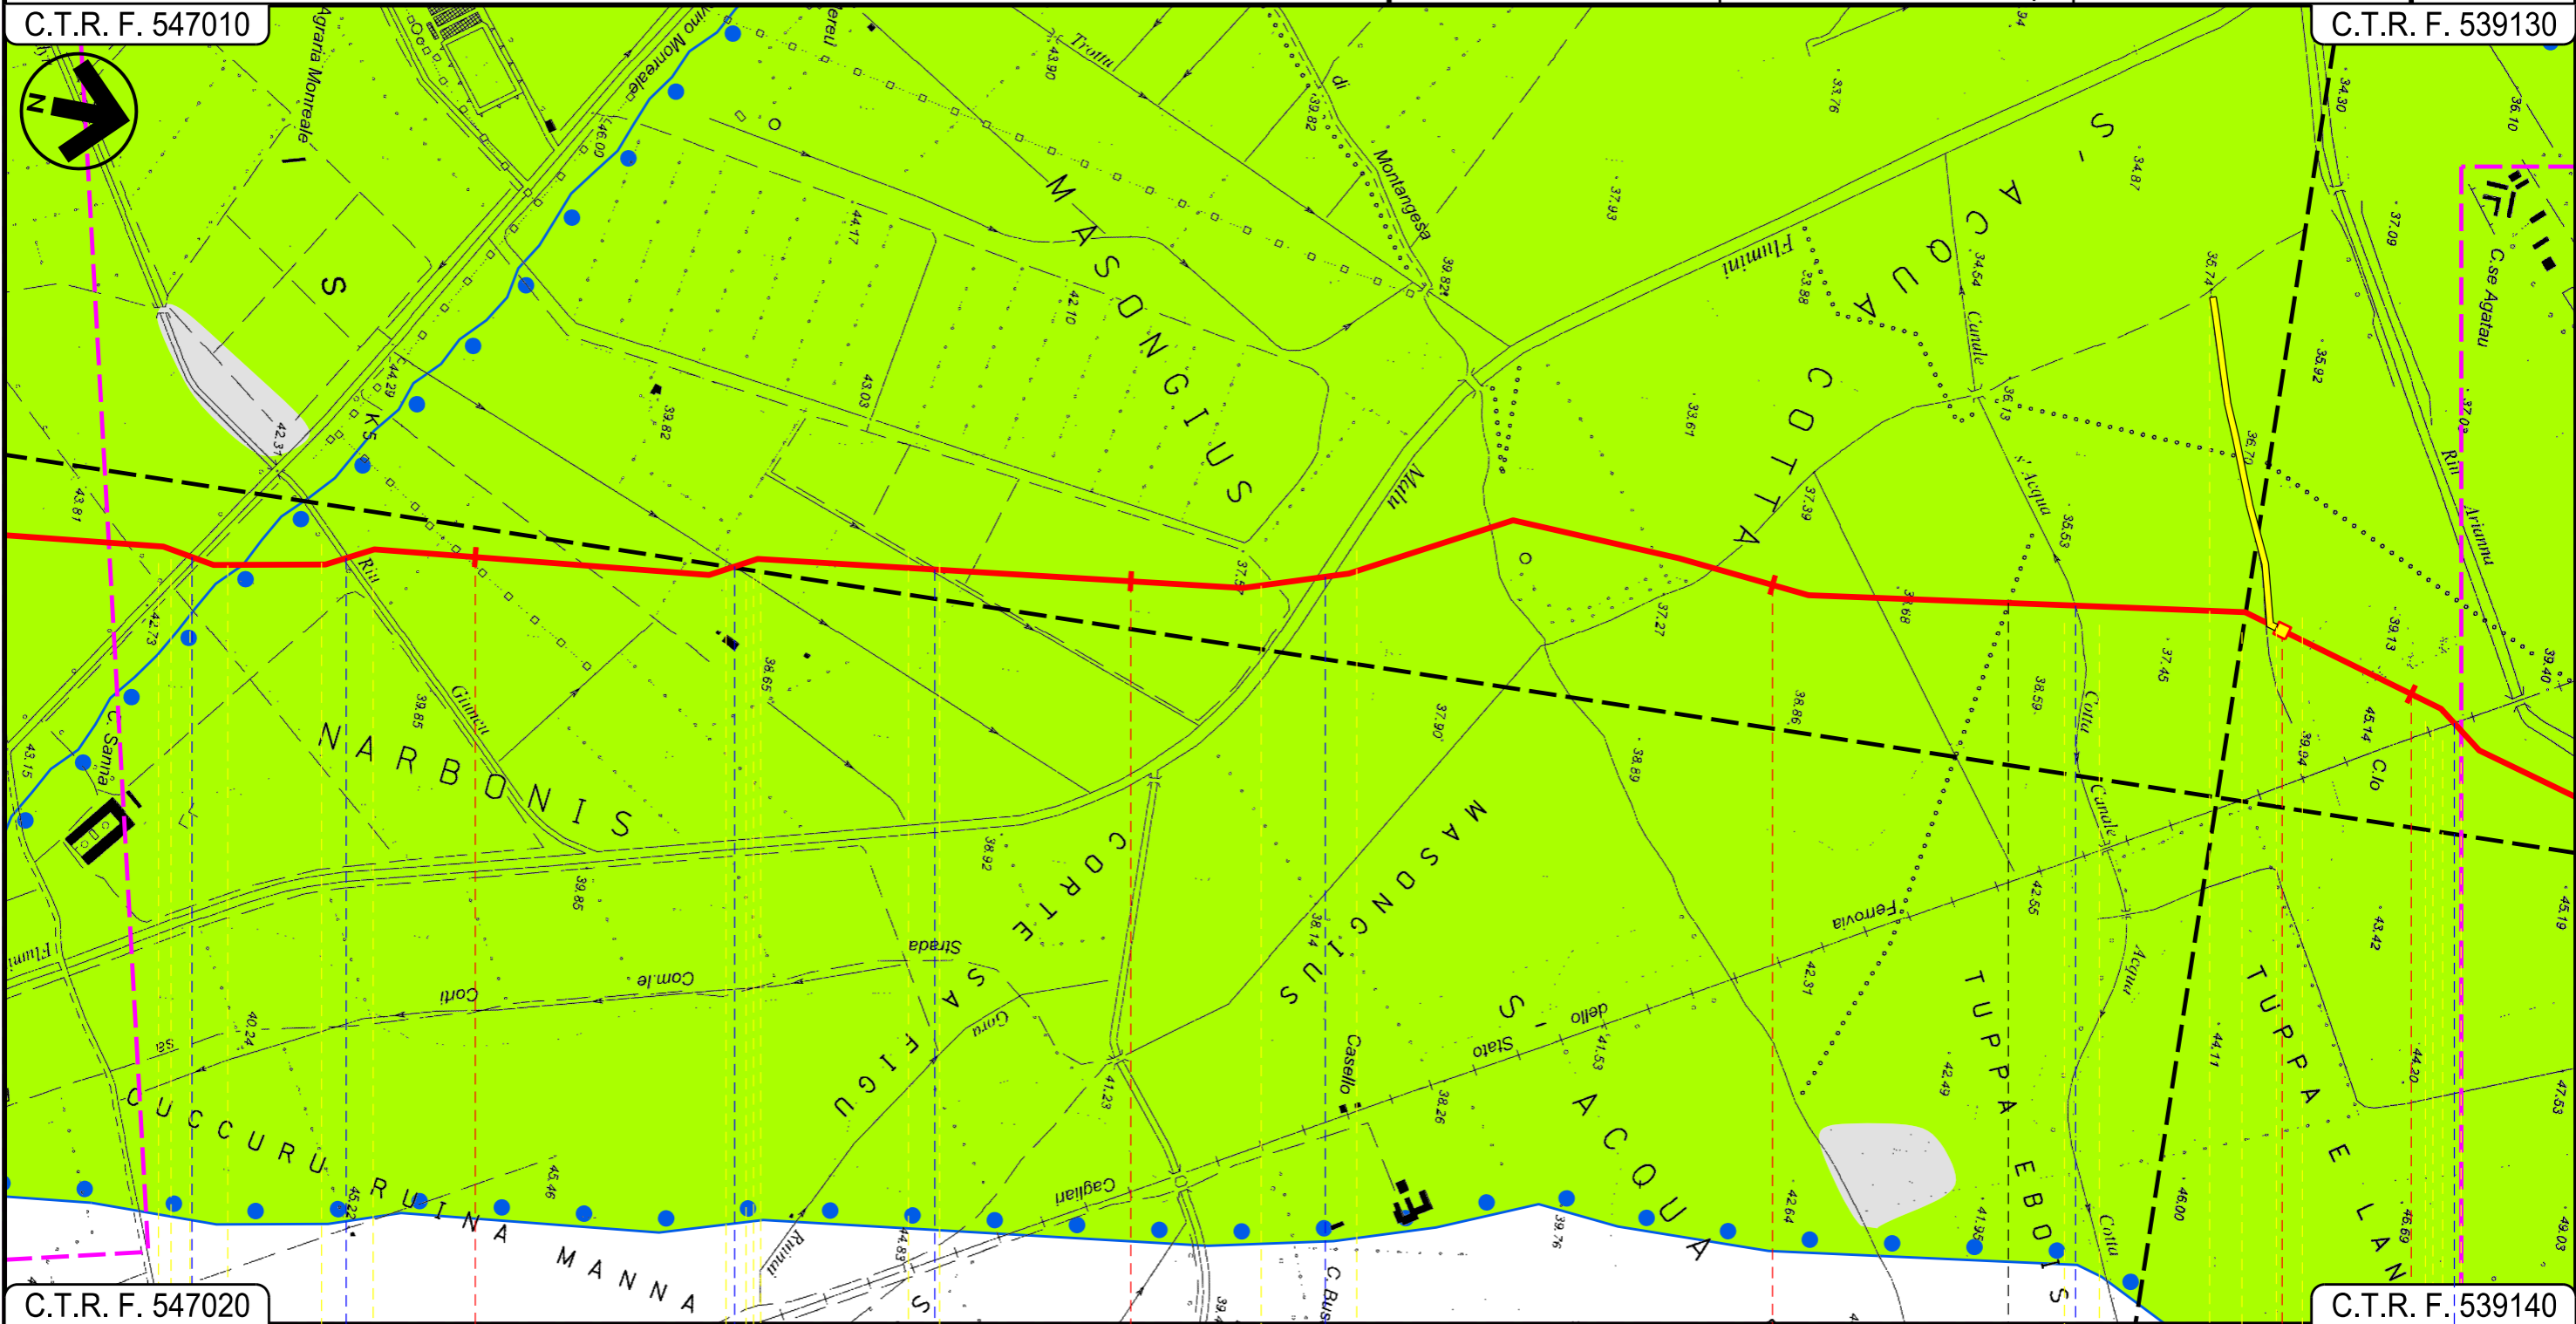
C.T.R. F. 547010
C.T.R. F. 539130
C.T.R. F. 547020
C.T.R. F. 539140
N
Agraria Monreale
Monreale
I S
MASONGIUS
Montangesa
Flumini
Trottu
di
ACQUA COTTA
S.
Canale
C.se Agatau
Riu
Ariuanu
NARBONIS
Riu
Giunchi
CORTE
SA FIGU
Strada
Com.le
Corti
MASONGIUS
Ferrovia
Stato
dello
Casello
S. ACQUA
TUPPA EBOIS
TUPPA E LAN
Canale
Acqua
Cottu
C.le
CUCCURU RUINA MANNA
Cagliari
Riu
C. Sanna
Flumini
Sa
Mulu
S. Acqua
C. Bus
43.80
39.82
46.00
44.17
42.10
43.05
39.82
44.29
42.31
43.81
42.73
43.15
39.85
38.65
38.92
39.85
40.24
45.22
45.46
44.83
41.23
38.14
37.90
37.57
38.26
41.53
39.76
37.27
38.89
38.86
42.31
42.64
42.49
41.95
42.55
38.59
35.68
36.53
37.39
33.67
37.93
33.76
33.88
34.54
34.87
36.13
35.74
36.70
34.30
36.10
37.09
35.92
37.09
39.13
37.45
39.40
45.14
39.94
43.42
45.19
44.11
44.20
46.00
46.69
47.53
49.03
39.82